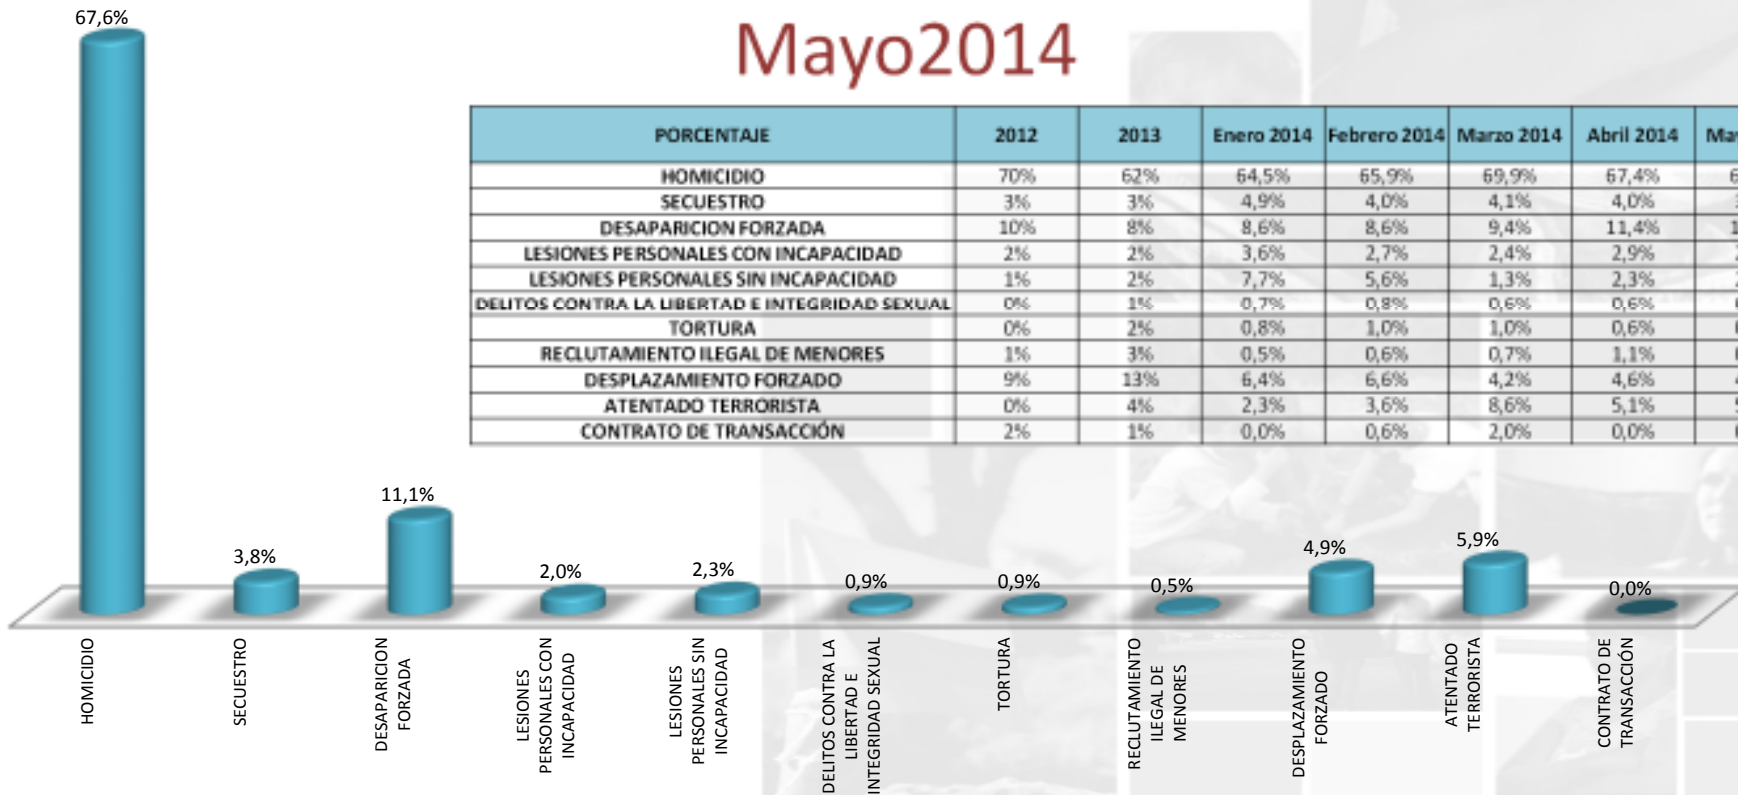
Mayo2014

| PORCENTAJE | 2012 | 2013 | Enero 2014 | Febrero 2014 | Marzo 2014 | Abril 2014 | Ma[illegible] |
|---|---|---|---|---|---|---|---|
| HOMICIDIO | 70% | 62% | 64,5% | 65,9% | 69,9% | 67,4% | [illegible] |
| SECUESTRO | 3% | 3% | 4,9% | 4,0% | 4,1% | 4,0% | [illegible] |
| DESAPARICION FORZADA | 10% | 8% | 8,6% | 8,6% | 9,4% | 11,4% | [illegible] |
| LESIONES PERSONALES CON INCAPACIDAD | 2% | 2% | 3,6% | 2,7% | 2,4% | 2,9% | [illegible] |
| LESIONES PERSONALES SIN INCAPACIDAD | 1% | 2% | 7,7% | 5,6% | 1,3% | 2,3% | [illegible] |
| DELITOS CONTRA LA LIBERTAD E INTEGRIDAD SEXUAL | 0% | 1% | 0,7% | 0,8% | 0,6% | 0,6% | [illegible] |
| TORTURA | 0% | 2% | 0,8% | 1,0% | 1,0% | 0,6% | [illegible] |
| RECLUTAMIENTO ILEGAL DE MENORES | 1% | 3% | 0,5% | 0,6% | 0,7% | 1,1% | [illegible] |
| DESPLAZAMIENTO FORZADO | 9% | 13% | 6,4% | 6,6% | 4,2% | 4,6% | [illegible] |
| ATENTADO TERRORISTA | 0% | 4% | 2,3% | 3,6% | 8,6% | 5,1% | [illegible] |
| CONTRATO DE TRANSACCIÓN | 2% | 1% | 0,0% | 0,6% | 2,0% | 0,0% | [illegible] |

67,6%
3,8%
11,1%
2,0%
2,3%
0,9%
0,9%
0,5%
4,9%
5,9%
0,0%

HOMICIDIO
SECUESTRO
DESAPARICION FORZADA
LESIONES PERSONALES CON INCAPACIDAD
LESIONES PERSONALES SIN INCAPACIDAD
DELITOS CONTRA LA LIBERTAD E INTEGRIDAD SEXUAL
TORTURA
RECLUTAMIENTO ILEGAL DE MENORES
DESPLAZAMIENTO FORZADO
ATENTADO TERRORISTA
CONTRATO DE TRANSACCIÓN